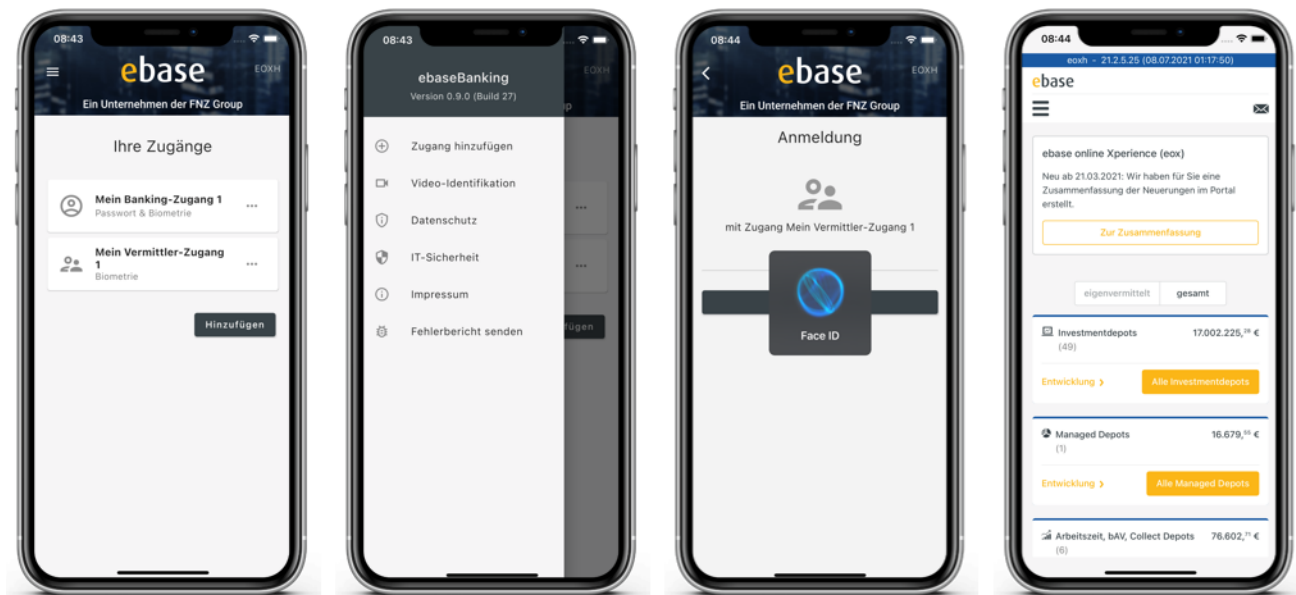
08:43

ebase

EOXH

Ein Unternehmen der FNZ Group

Ihre Zugänge

Mein Banking-Zugang 1
Passwort & Biometrie

...

Mein Vermittler-Zugang 1
Biometrie

...

Hinzufügen

08:43

ebaseBanking
Version 0.9.0 (Build 27)

EOXH

Zugang hinzufügen

Video-Identifikation

Datenschutz

IT-Sicherheit

Impressum

Fehlerbericht senden

...

...

fügen

08:44

ebase

EOXH

Ein Unternehmen der FNZ Group

Anmeldung

mit Zugang Mein Vermittler-Zugang 1

Face ID

08:44

eoxh - 21.2.5.25 (08.07.2021 01:17:50)

ebase

ebase online Xperience (eox)

Neu ab 21.03.2021: Wir haben für Sie eine Zusammenfassung der Neuerungen im Portal erstellt.

Zur Zusammenfassung

eigenvermittelt | gesamt

Investmentdepots
(49)

17.002.225,$^{39}$ €

Entwicklung ›

Alle Investmentdepots

Managed Depots
(1)

16.679,$^{55}$ €

Entwicklung ›

Alle Managed Depots

Arbeitszeit, bAV, Collect Depots
(6)

76.602,$^{71}$ €